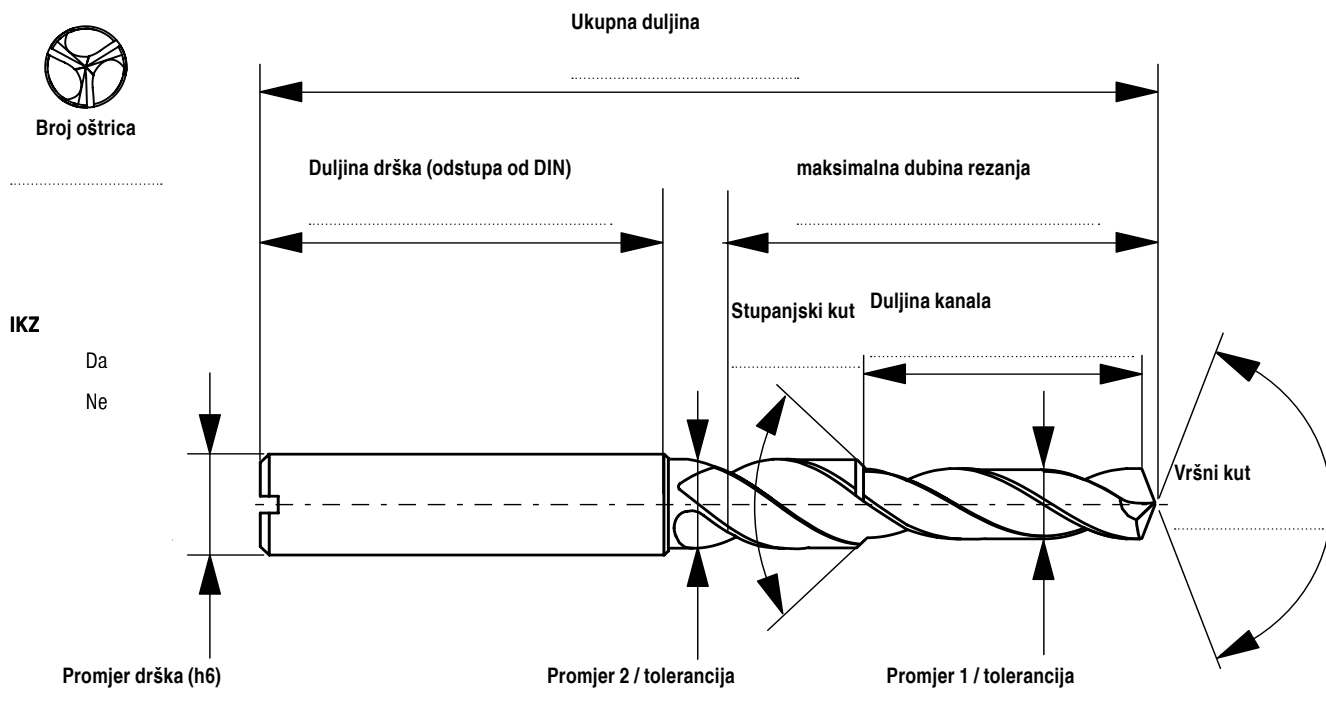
Ukupna duljina

Broj oštrica

Duljina drška (odstupa od DIN)

maksimalna dubina rezanja

IKZ

Da

Ne

Stupanjski kut

Duljina kanala

Vršni kut

Promjer drška (h6)

Promjer 2 / tolerancija

Promjer 1 / tolerancija